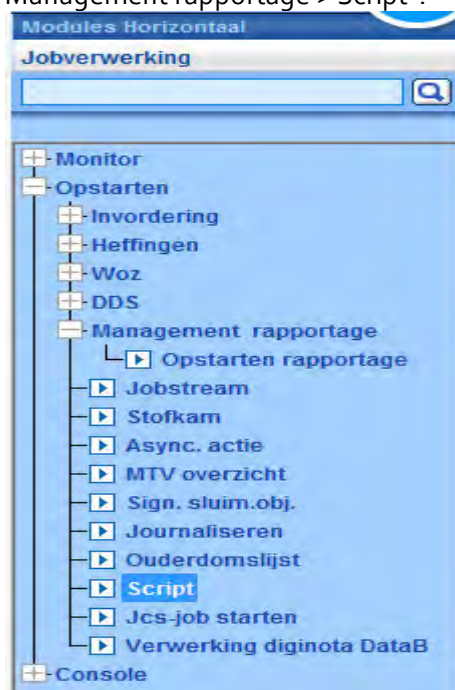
Management rapportage > Script".

Modules Horizontaal

Jobverwerking

Monitor
Opstarten
Invordering
Heffingen
Woz
DDS
Management rapportage
Opstarten rapportage
Jobstream
Stofkam
Async. actie
MTV overzicht
Sign. sluim.obj.
Journaliseren
Ouderdomslijst
Script
Jcs-job starten
Verwerking diginota DataB
Console